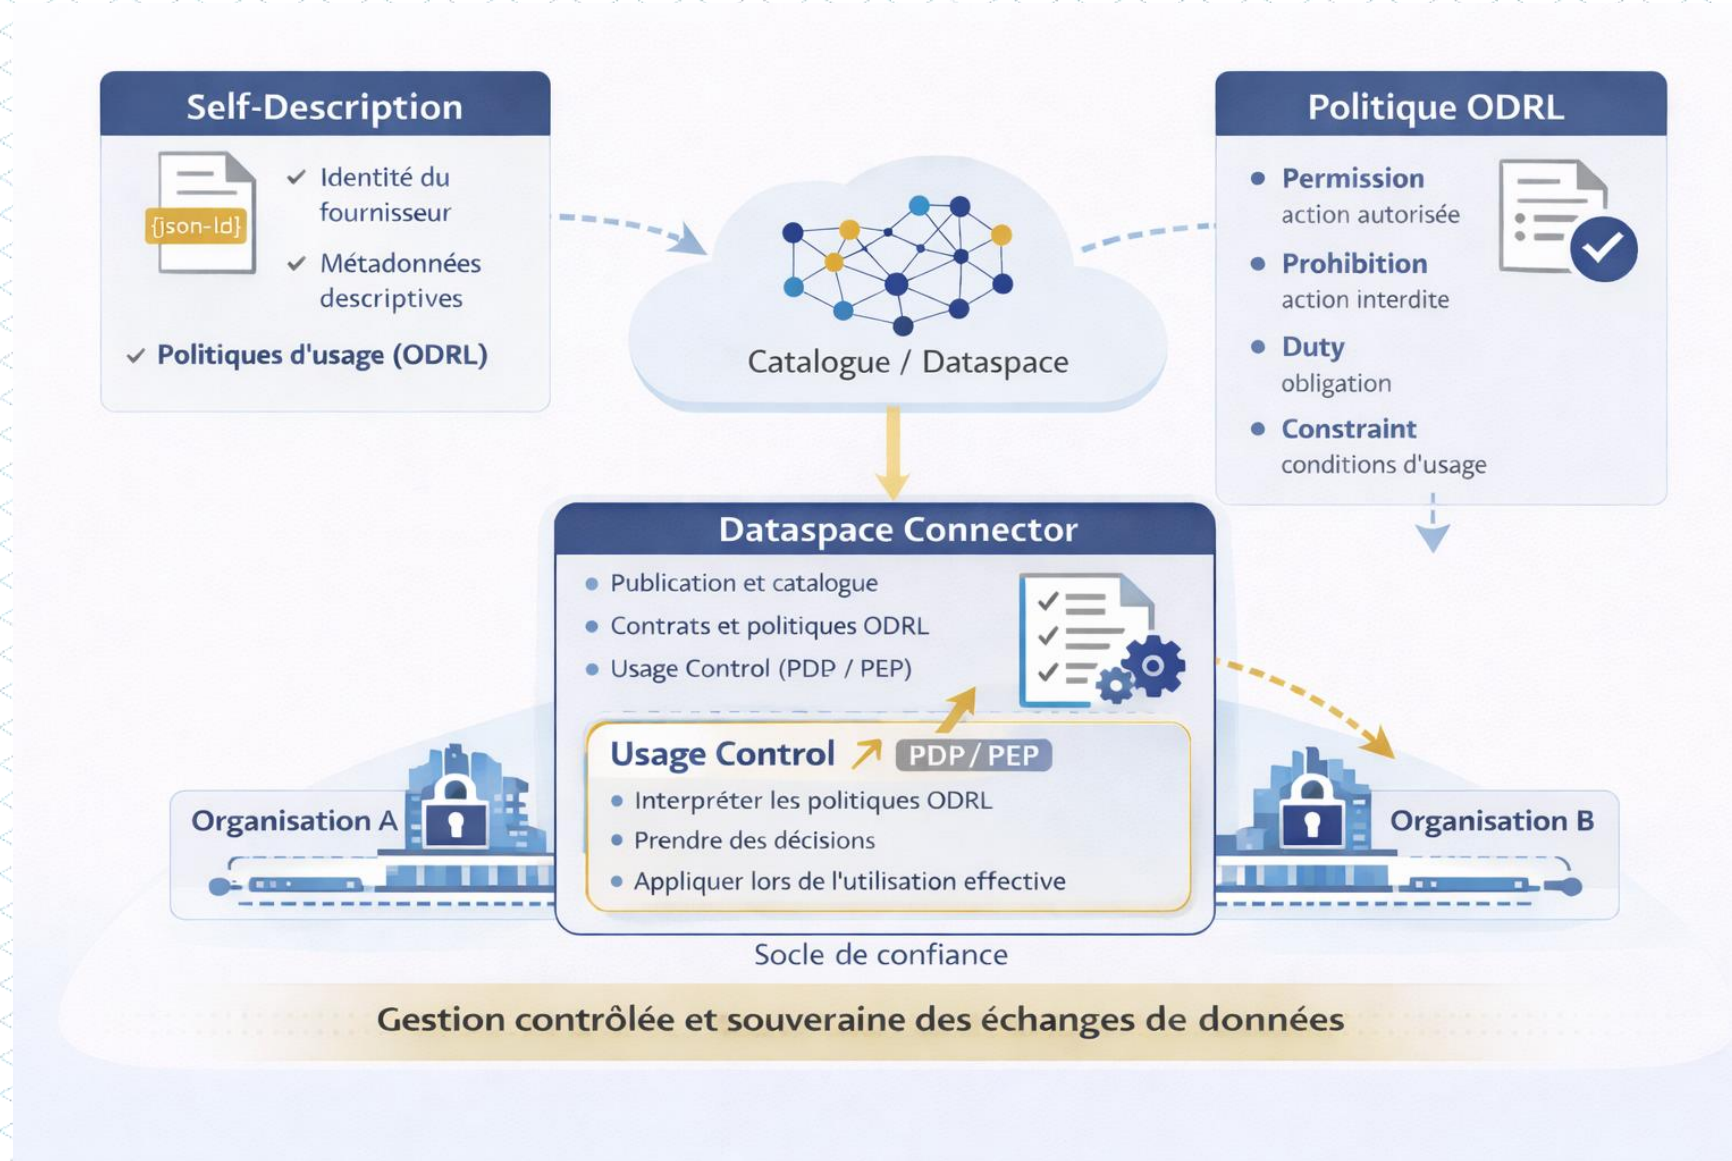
Self-Description

{json-ld}

✓ Identité du fournisseur

✓ Métadonnées descriptives

✓ Politiques d'usage (ODRL)

Catalogue / Dataspace

Politique ODRL

• Permission
action autorisée

• Prohibition
action interdite

• Duty
obligation

• Constraint
conditions d'usage

Dataspace Connector

• Publication et catalogue
• Contrats et politiques ODRL
• Usage Control (PDP / PEP)

Usage Control PDP / PEP

• Interpréter les politiques ODRL
• Prendre des décisions
• Appliquer lors de l'utilisation effective

Organisation A

Organisation B

Socle de confiance

Gestion contrôlée et souveraine des échanges de données